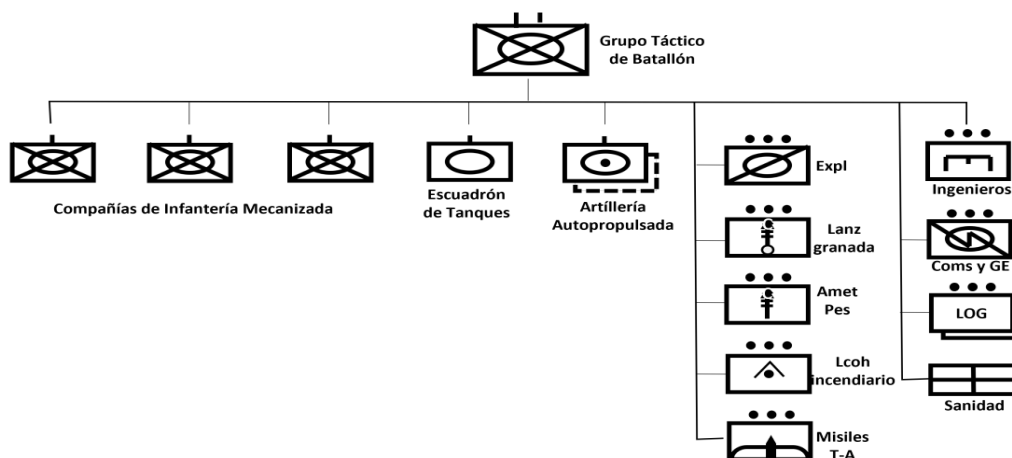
Grupo Táctico de Batallón

Compañías de Infantería Mecanizada

Escuadrón de Tanques

Artíllería Autopropulsada

Expl

Lanz granada

Amet Pes

Lcoh incendiario

Misiles T-A

Ingenieros

Coms y GE

LOG

Sanidad